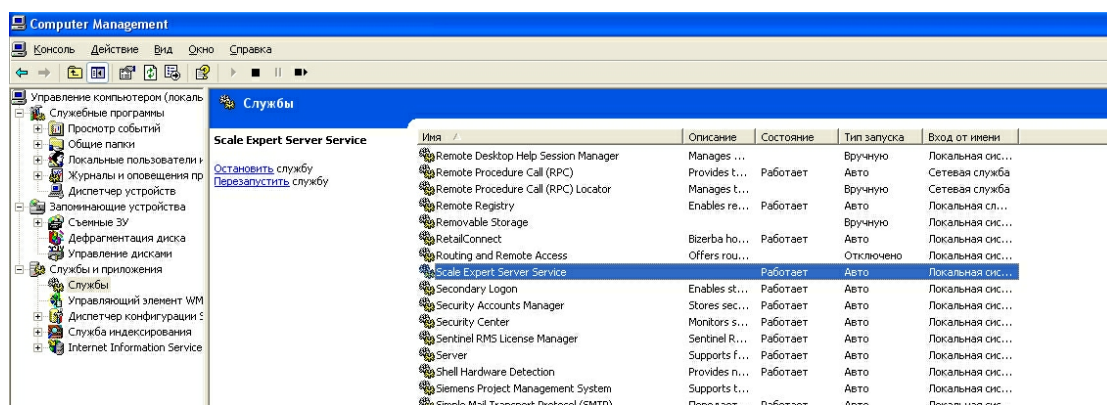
Computer Management

Консоль Действие Вид Окно Справка

Управление компьютером (локаль
Служебные программы
Просмотр событий
Общие папки
Локальные пользователи и
Журналы и оповещения пр
Диспетчер устройств
Запоминающие устройства
Съемные ЗУ
Дефрагментация диска
Управление дисками
Службы и приложения
Службы
Управляющий элемент WM
Диспетчер конфигурации S
Служба индексирования
Internet Information Service

Службы

Scale Expert Server Service

Остановить службу
Перезапустить службу

| Имя | Описание | Состояние | Тип запуска | Вход от имени |
|---|---|---|---|---|
| Remote Desktop Help Session Manager | Manages ... | | Вручную | Локальная сис... |
| Remote Procedure Call (RPC) | Provides t... | Работает | Авто | Сетевая служба |
| Remote Procedure Call (RPC) Locator | Manages t... | | Вручную | Сетевая служба |
| Remote Registry | Enables re... | Работает | Авто | Локальная сл... |
| Removable Storage | | | Вручную | Локальная сис... |
| RetailConnect | Bizerba ho... | Работает | Авто | Локальная сис... |
| Routing and Remote Access | Offers rou... | | Отключено | Локальная сис... |
| Scale Expert Server Service | | Работает | Авто | Локальная сис... |
| Secondary Logon | Enables st... | Работает | Авто | Локальная сис... |
| Security Accounts Manager | Stores sec... | Работает | Авто | Локальная сис... |
| Security Center | Monitors s... | Работает | Авто | Локальная сис... |
| Sentinel RMS License Manager | Sentinel R... | Работает | Авто | Локальная сис... |
| Server | Supports f... | Работает | Авто | Локальная сис... |
| Shell Hardware Detection | Provides n... | Работает | Авто | Локальная сис... |
| Siemens Project Management System | Supports t... | | Авто | Локальная сис... |
| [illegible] | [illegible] | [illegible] | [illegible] | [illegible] |